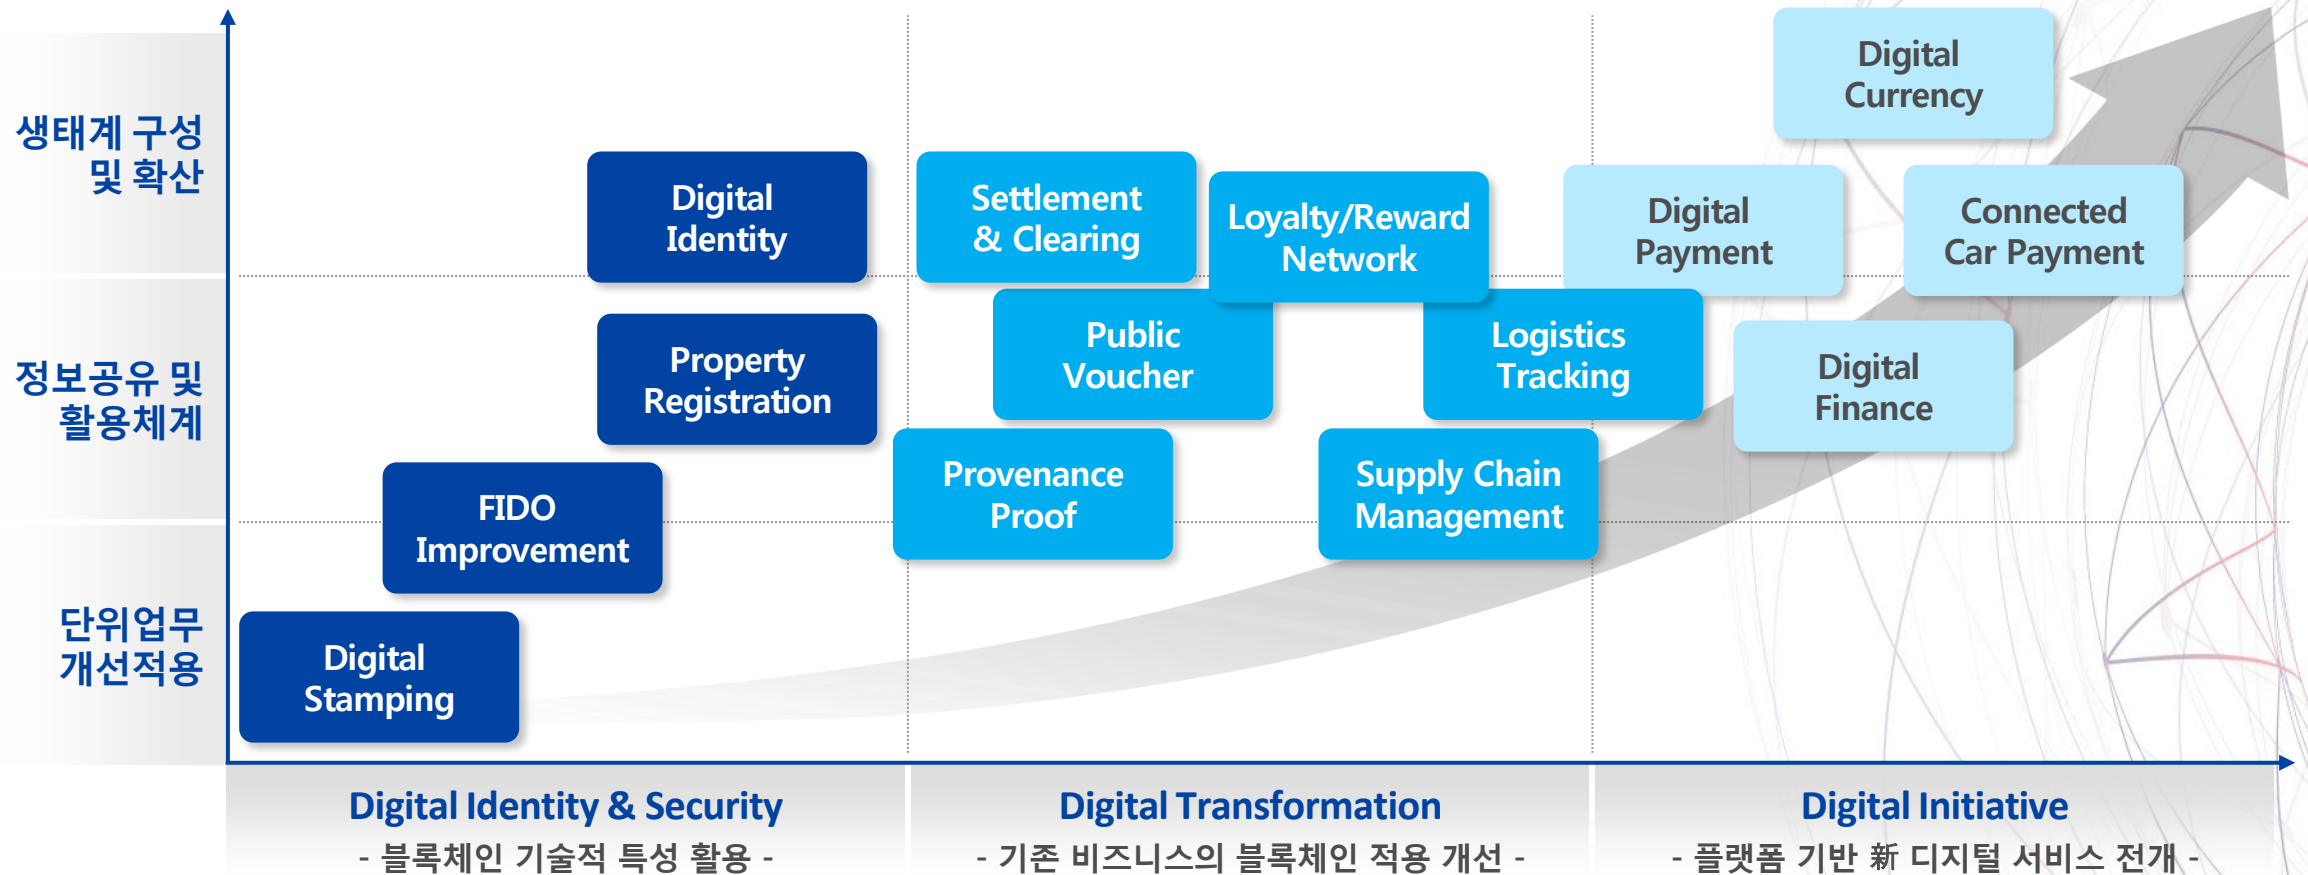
생태계 구성 및 확산

정보공유 및 활용체계

단위업무 개선적용

Digital Currency

Digital Identity

Settlement & Clearing

Loyalty/Reward Network

Digital Payment

Connected Car Payment

Property Registration

Public Voucher

Logistics Tracking

Digital Finance

FIDO Improvement

Provenance Proof

Supply Chain Management

Digital Stamping

Digital Identity & Security
- 블록체인 기술적 특성 활용 -

Digital Transformation
- 기존 비즈니스의 블록체인 적용 개선 -

Digital Initiative
- 플랫폼 기반 新 디지털 서비스 전개 -